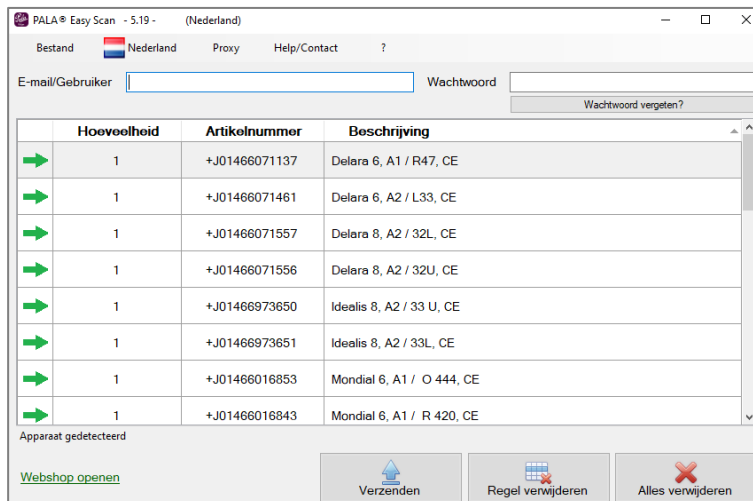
PALA® Easy Scan - 5.19 - (Nederland)

Bestand Nederland Proxy Help/Contact ?

E-mail/Gebruiker Wachtwoord

Wachtwoord vergeten?

| | Hoeveelheid | Artikelnummer | Beschrijving |
|---|---|---|---|
| | 1 | +J01466071137 | Delara 6, A1 / R47, CE |
| | 1 | +J01466071461 | Delara 6, A2 / L33, CE |
| | 1 | +J01466071557 | Delara 8, A2 / 32L, CE |
| | 1 | +J01466071556 | Delara 8, A2 / 32U, CE |
| | 1 | +J01466973650 | Idealis 8, A2 / 33 U, CE |
| | 1 | +J01466973651 | Idealis 8, A2 / 33L, CE |
| | 1 | +J01466016853 | Mondial 6, A1 / O 444, CE |
| | 1 | +J01466016843 | Mondial 6, A1 / R 420, CE |

Apparaat gedetecteerd

Webshop openen

Verzenden Regel verwijderen Alles verwijderen